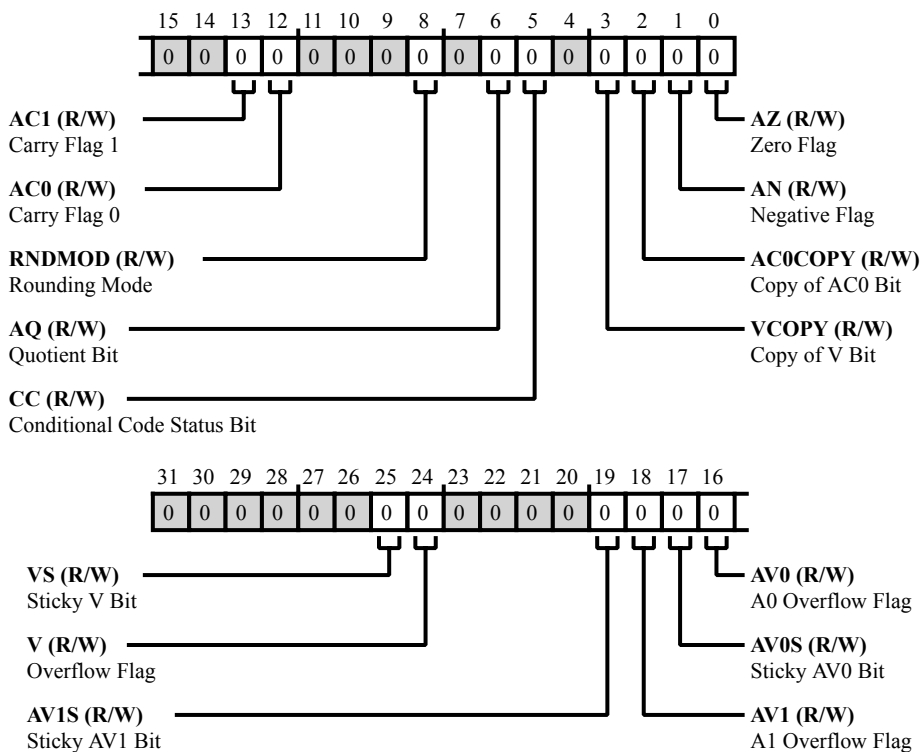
| 15 | 14 | 13 | 12 | 11 | 10 | 9 | 8 | 7 | 6 | 5 | 4 | 3 | 2 | 1 | 0 |
|---|---|---|---|---|---|---|---|---|---|---|---|---|---|---|---|
| 0 | 0 | 0 | 0 | 0 | 0 | 0 | 0 | 0 | 0 | 0 | 0 | 0 | 0 | 0 | 0 |

**AC1 (R/W)**
Carry Flag 1

**AC0 (R/W)**
Carry Flag 0

**RNDMOD (R/W)**
Rounding Mode

**AQ (R/W)**
Quotient Bit

**CC (R/W)**
Conditional Code Status Bit

**AZ (R/W)**
Zero Flag

**AN (R/W)**
Negative Flag

**AC0COPY (R/W)**
Copy of AC0 Bit

**VCOPY (R/W)**
Copy of V Bit

| 31 | 30 | 29 | 28 | 27 | 26 | 25 | 24 | 23 | 22 | 21 | 20 | 19 | 18 | 17 | 16 |
|---|---|---|---|---|---|---|---|---|---|---|---|---|---|---|---|
| 0 | 0 | 0 | 0 | 0 | 0 | 0 | 0 | 0 | 0 | 0 | 0 | 0 | 0 | 0 | 0 |

**VS (R/W)**
Sticky V Bit

**V (R/W)**
Overflow Flag

**AV1S (R/W)**
Sticky AV1 Bit

**AV0 (R/W)**
A0 Overflow Flag

**AV0S (R/W)**
Sticky AV0 Bit

**AV1 (R/W)**
A1 Overflow Flag